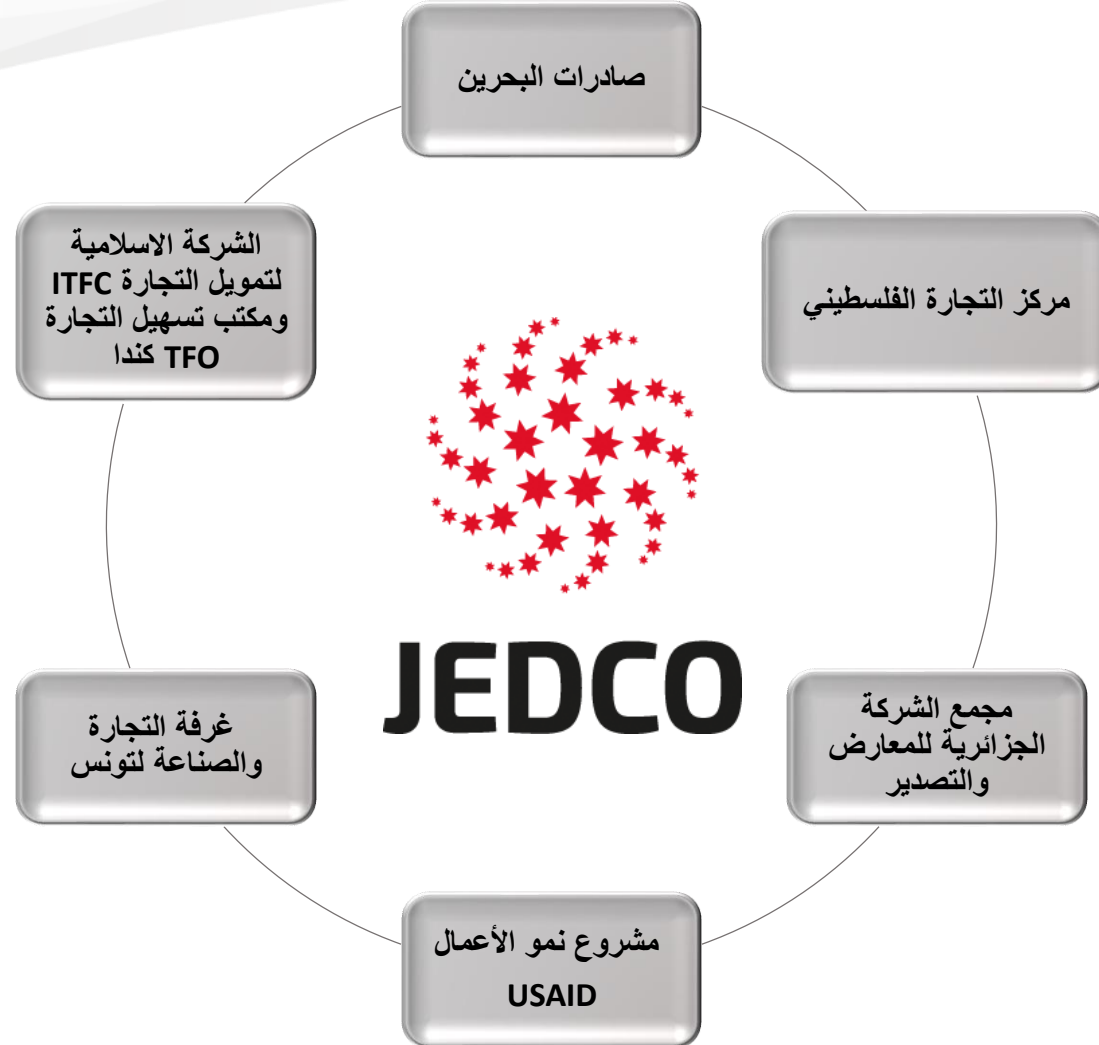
صادرات البحرين

مركز التجارة الفلسطيني

مجمع الشركة الجزائرية للمعارض والتصدير

مشروع نمو الأعمال
USAID

غرفة التجارة والصناعة لتونس

الشركة الاسلامية لتمويل التجارة ITFC ومكتب تسهيل التجارة TFO كندا

JEDCO